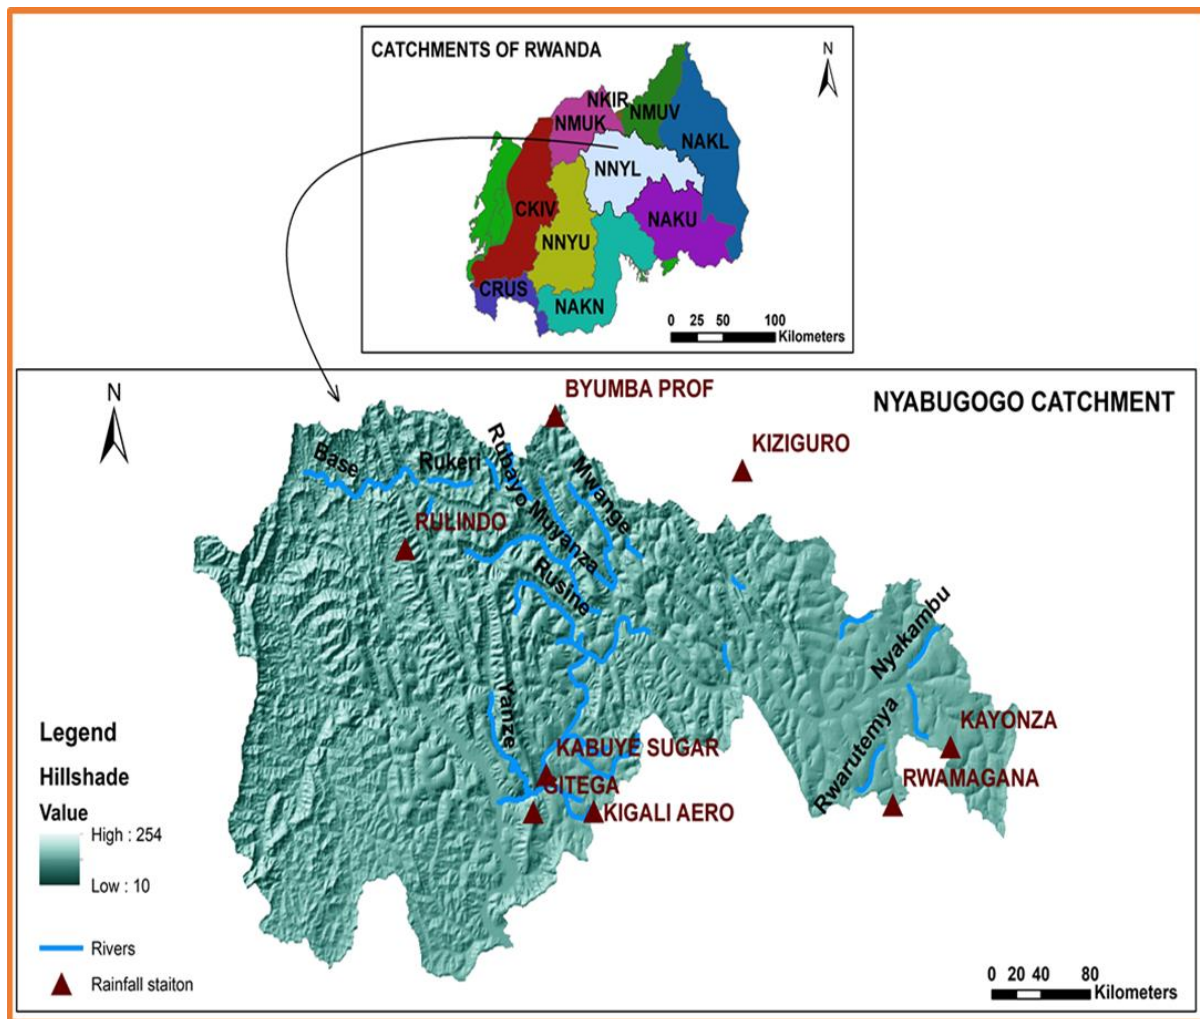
CATCHMENTS OF RWANDA

N

NKIR
NMUK
NMUV
NAKL
NNYL
CKIV
NAKU
NNYU
CRUS
NAKN

0 25 50 100
Kilometers

N

BYUMBA PROF

NYABUGOGO CATCHMENT

KIZIGURO

Base
Rukeri
Rubayo
Mwange
Muyanza
RULINDO
Rusine
Nyakambu
Yanze
KABUYE SUGAR
GITEGA
KIGALI AERO
Rwarutemya
KAYONZA
RWAMAGANA

Legend
Hillshade
Value
High : 254
Low : 10
Rivers
Rainfall staiton

0 20 40 80
Kilometers